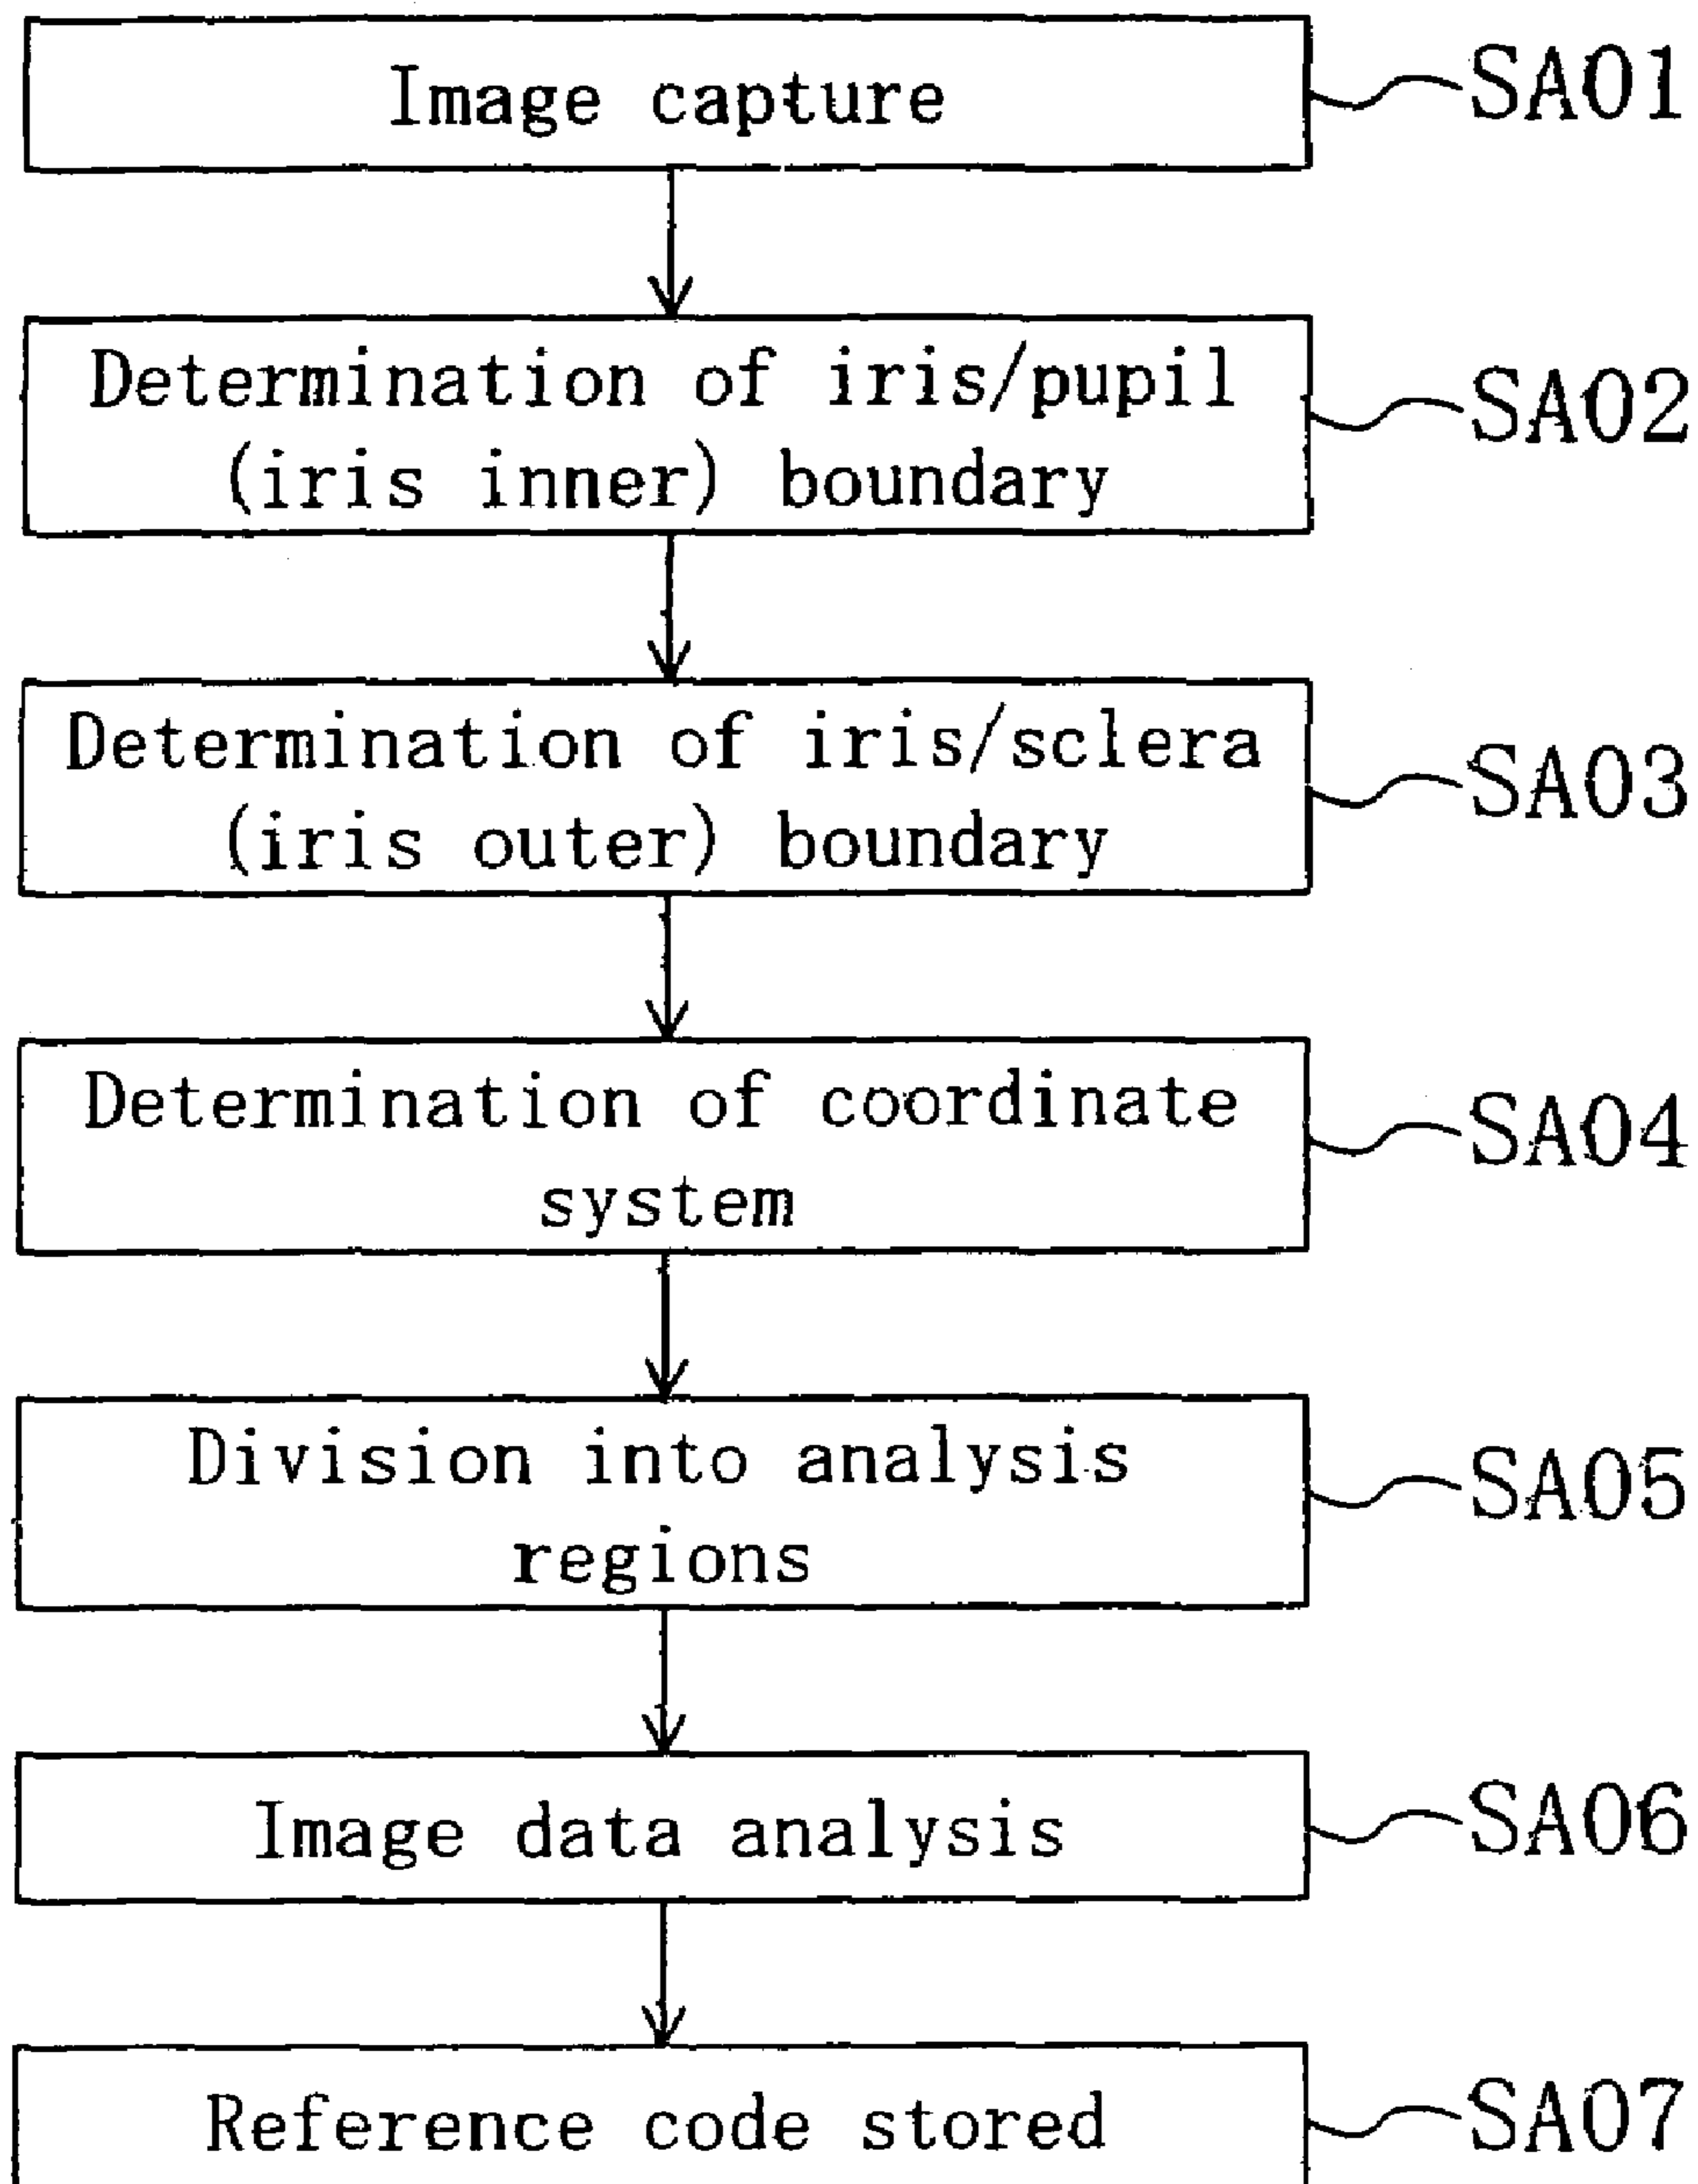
Image capture

SA01

Determination of iris/pupil (iris inner) boundary

SA02

Determination of iris/sclera (iris outer) boundary

SA03

Determination of coordinate system

SA04

Division into analysis regions

SA05

Image data analysis

SA06

Reference code stored

SA07